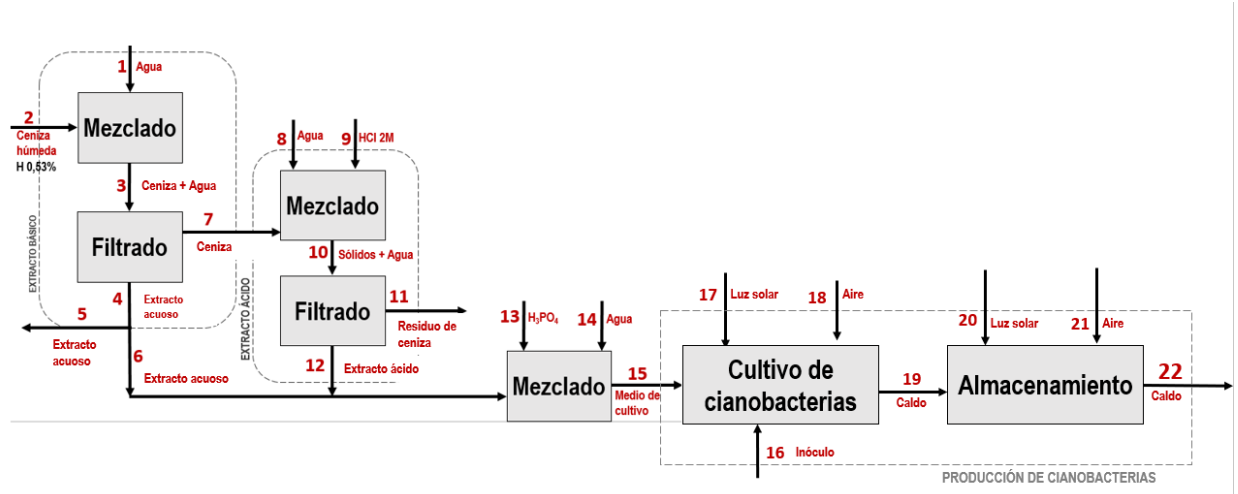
1 Agua

2 Ceniza húmeda H 0,53%

Mezclado

3 Ceniza + Agua

Filtrado

7 Ceniza

EXTRACTO BÁSICO

4 Extracto acuoso

5 Extracto acuoso

6 Extracto acuoso

8 Agua

9 HCl 2M

Mezclado

10 Sólidos + Agua

Filtrado

11 Residuo de ceniza

EXTRACTO ÁCIDO

12 Extracto ácido

13 $H_3PO_4$

14 Agua

Mezclado

15 Medio de cultivo

17 Luz solar

18 Aire

Cultivo de cianobacterias

16 Inóculo

19 Caldo

20 Luz solar

21 Aire

Almacenamiento

22 Caldo

PRODUCCIÓN DE CIANOBACTERIAS